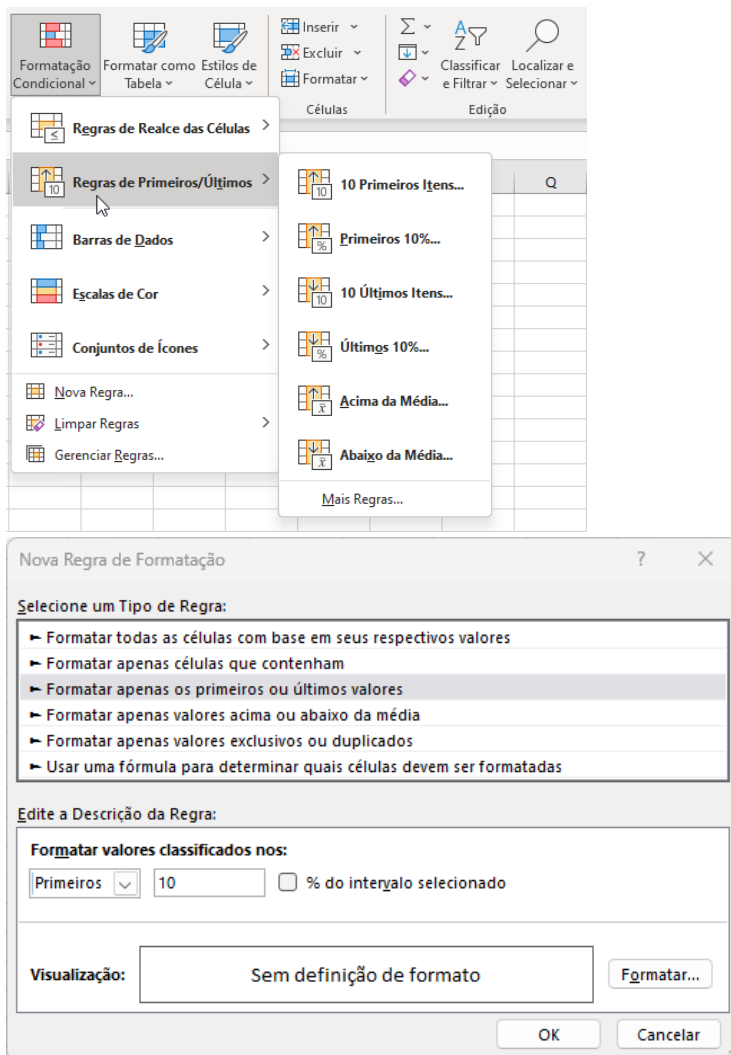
Formatação Condicional
Formatar como Tabela
Estilos de Célula
Inserir
Excluir
Formatar
Células
Classificar e Filtrar
Localizar e Selecionar
Edição

Regras de Realce das Células
Regras de Primeiros/Últimos
Barras de Dados
Escalas de Cor
Conjuntos de Ícones
Nova Regra...
Limpar Regras
Gerenciar Regras...

Q

10 Primeiros Itens...
Primeiros 10%...
10 Últimos Itens...
Últimos 10%...
Acima da Média...
Abaixo da Média...
Mais Regras...

Nova Regra de Formatação
?
X

Selecione um Tipo de Regra:
► Formatar todas as células com base em seus respectivos valores
► Formatar apenas células que contenham
► Formatar apenas os primeiros ou últimos valores
► Formatar apenas valores acima ou abaixo da média
► Formatar apenas valores exclusivos ou duplicados
► Usar uma fórmula para determinar quais células devem ser formatadas

Edite a Descrição da Regra:
Formatar valores classificados nos:
Primeiros
10
% do intervalo selecionado

Visualização:
Sem definição de formato
Formatar...

OK
Cancelar